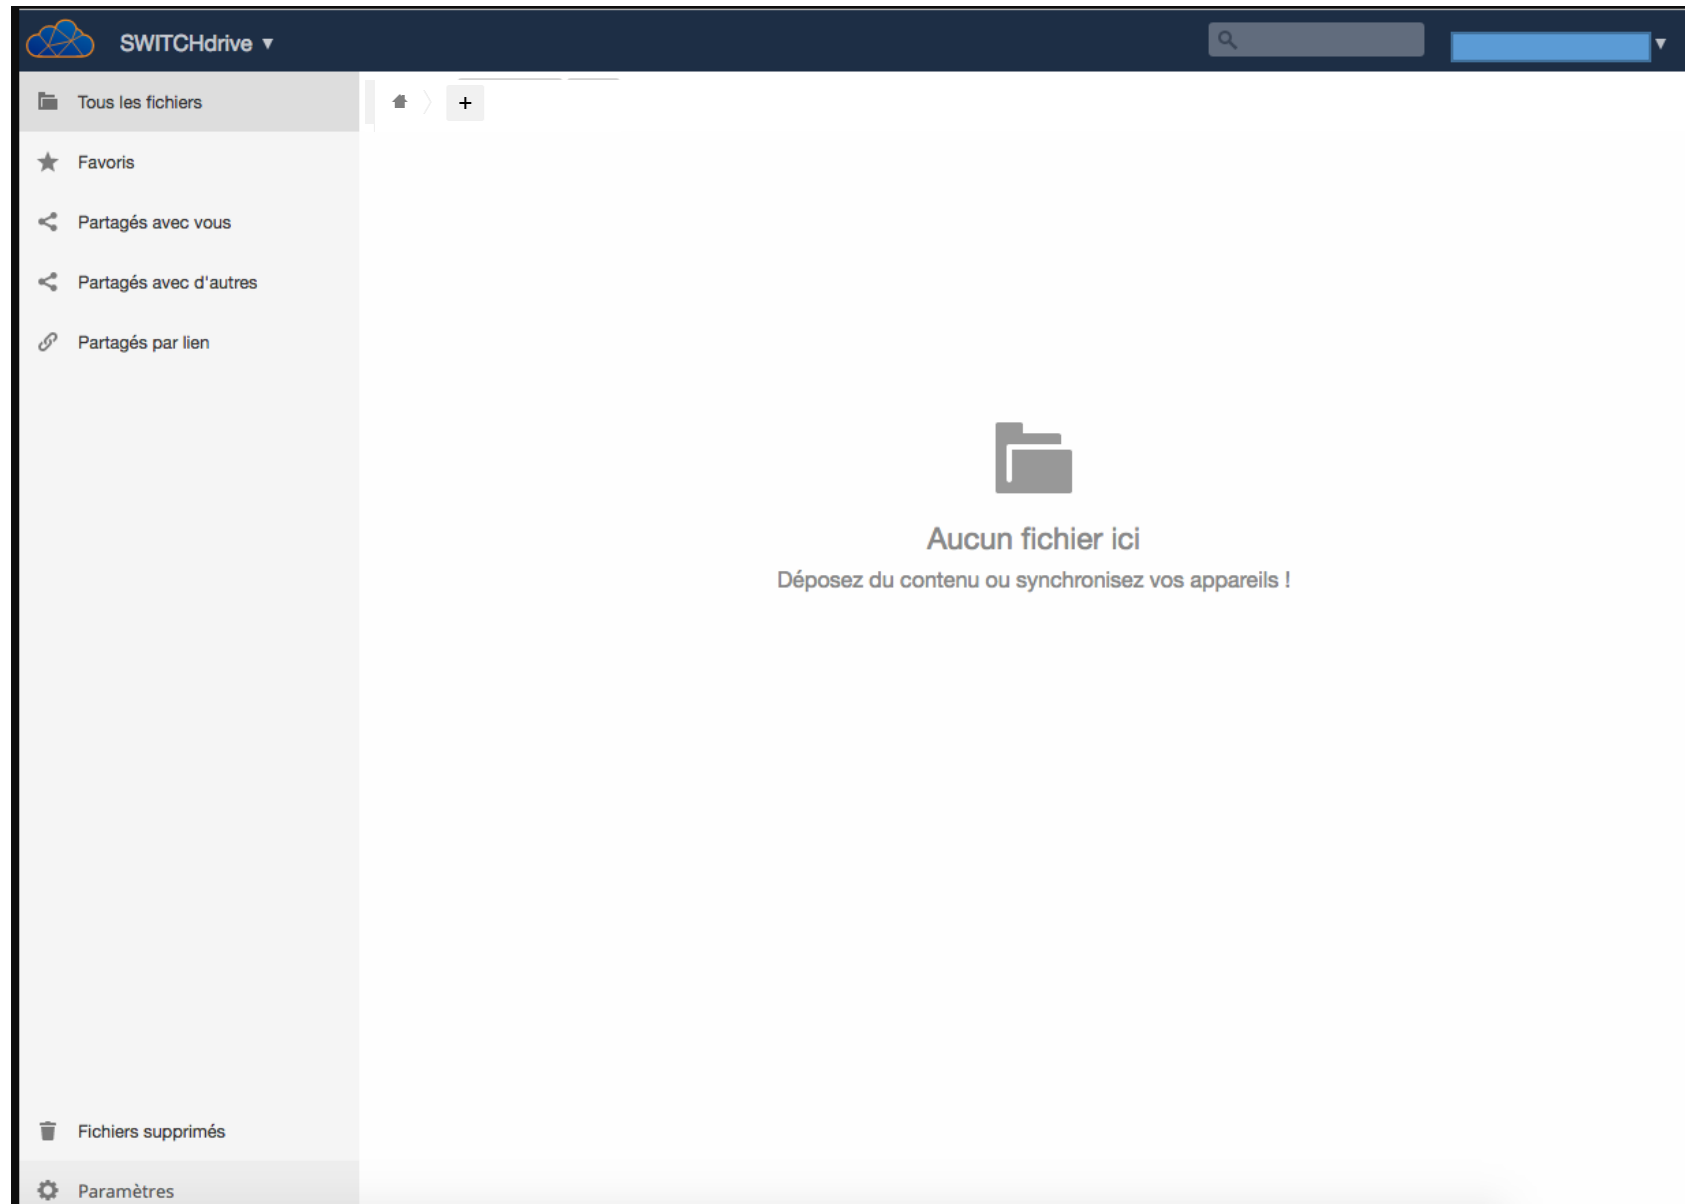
SWITCHdrive ▾

Tous les fichiers

Favoris

Partagés avec vous

Partagés avec d'autres

Partagés par lien

+

Aucun fichier ici

Déposez du contenu ou synchronisez vos appareils !

Fichiers supprimés

Paramètres